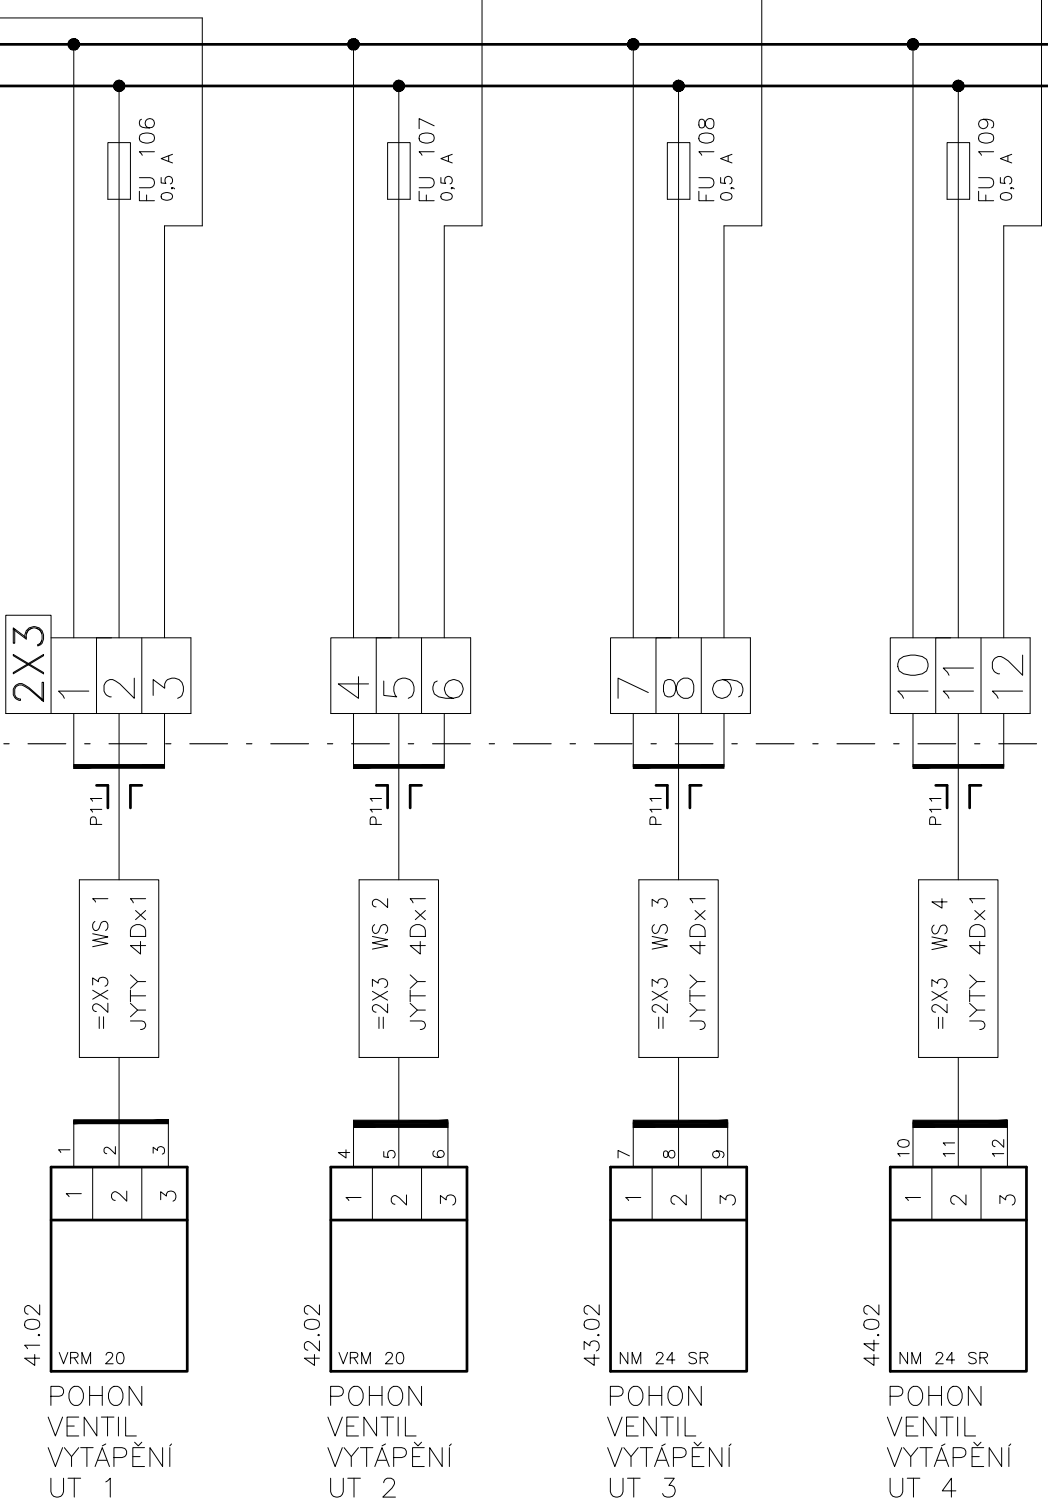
FU 106
0,5 A

FU 107
0,5 A

FU 108
0,5 A

FU 109
0,5 A

2X3
1 2 3

4 5 6

7 8 9

10 11 12

P11

P11

P11

P11

=2X3 WS 1
JYTY 4Dx1

=2X3 WS 2
JYTY 4Dx1

=2X3 WS 3
JYTY 4Dx1

=2X3 WS 4
JYTY 4Dx1

1 2 3
1 2 3

4 5 6
1 2 3

7 8 9
1 2 3

10 11 12
1 2 3

41.02
VRM 20
POHON
VENTIL
VYTÁPĚNÍ
UT 1

42.02
VRM 20
POHON
VENTIL
VYTÁPĚNÍ
UT 2

43.02
NM 24 SR
POHON
VENTIL
VYTÁPĚNÍ
UT 3

44.02
NM 24 SR
POHON
VENTIL
VYTÁPĚNÍ
UT 4